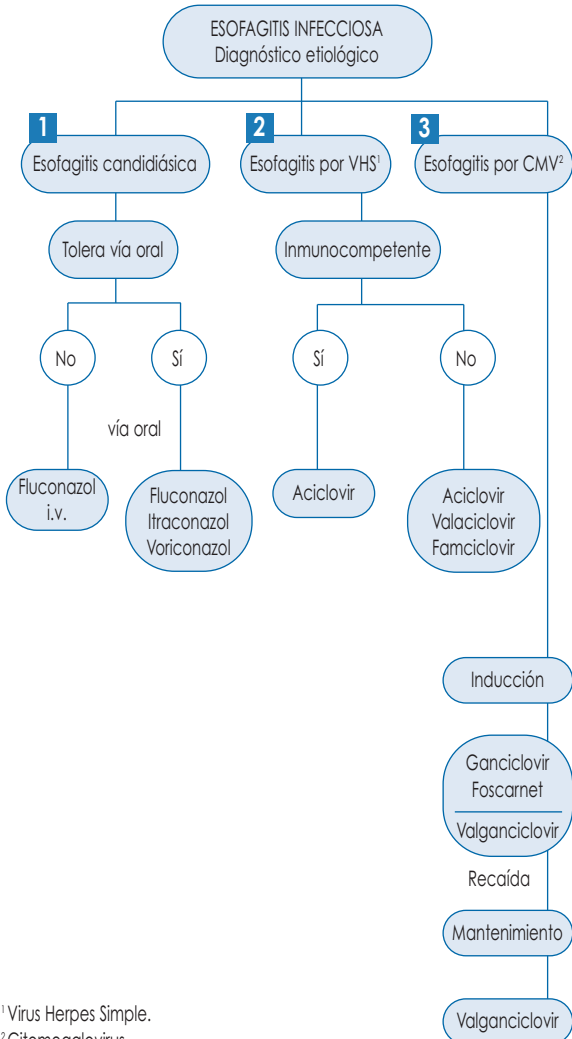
ESOFAGITIS INFECCIOSA
Diagnóstico etiológico

1
Esofagitis candidiásica

2
Esofagitis por VHS$^1$

3
Esofagitis por CMV$^2$

Tolera vía oral

No

Sí

vía oral

Fluconazol i.v.

Fluconazol
Itraconazol
Voriconazol

Inmunocompetente

Sí

No

Aciclovir

Aciclovir
Valaciclovir
Famciclovir

Inducción

Ganciclovir
Foscarnet
Valganciclovir

Recaída

Mantenimiento

Valganciclovir

$^1$ Virus Herpes Simple.
$^2$ Citomegalovirus.